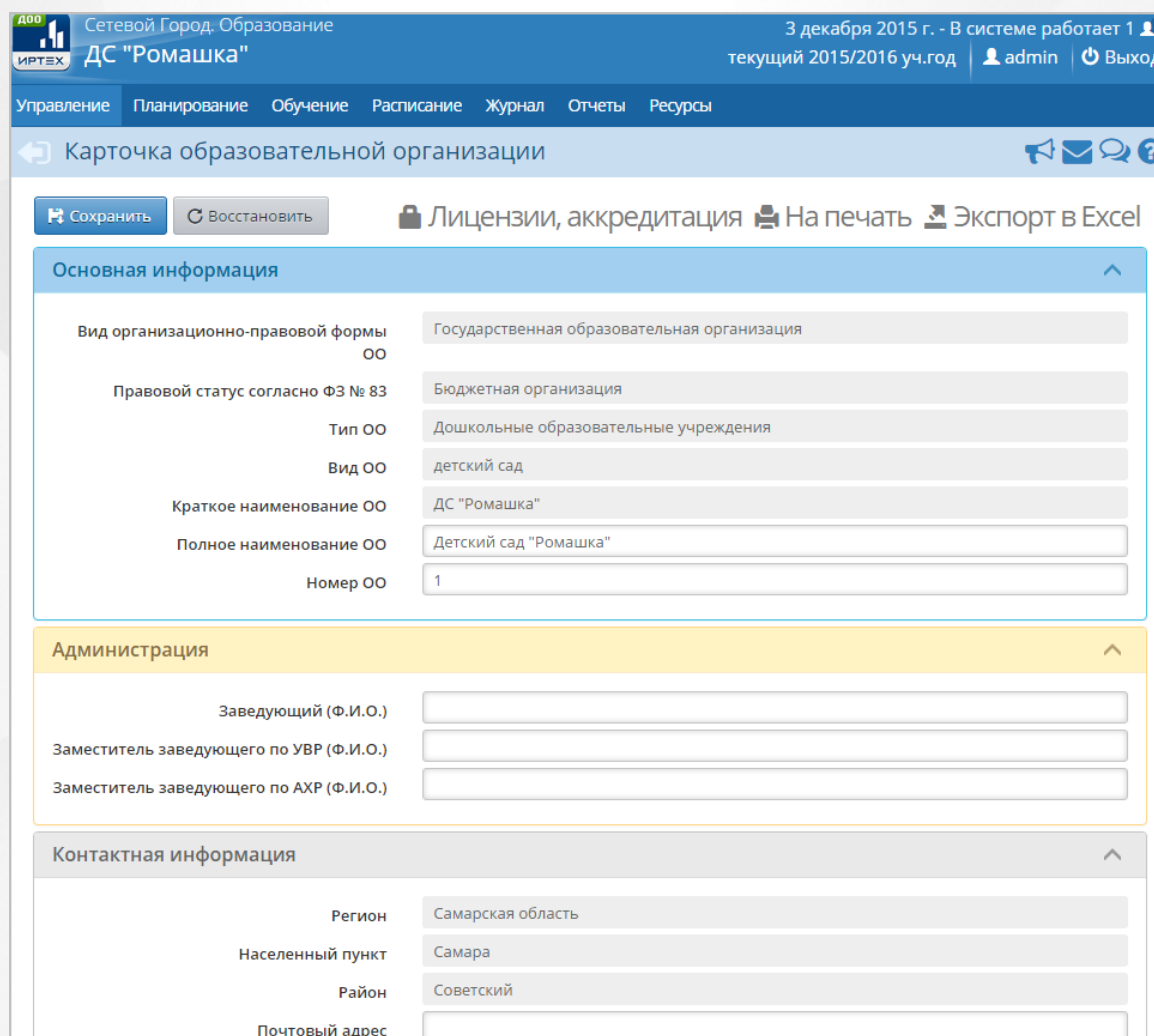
ДОО
ИРТЕХ
Сетевой Город. Образование
ДС "Ромашка"
3 декабря 2015 г. - В системе работает 1
текущий 2015/2016 уч.год | admin | Выход

Управление Планирование Обучение Расписание Журнал Отчеты Ресурсы

Карточка образовательной организации

Сохранить Восстановить Лицензии, аккредитация На печать Экспорт в Excel

Основная информация

Вид организационно-правовой формы ОО Государственная образовательная организация
Правовой статус согласно ФЗ № 83 Бюджетная организация
Тип ОО Дошкольные образовательные учреждения
Вид ОО детский сад
Краткое наименование ОО ДС "Ромашка"
Полное наименование ОО Детский сад "Ромашка"
Номер ОО 1

Администрация

Заведующий (Ф.И.О.)
Заместитель заведующего по УВР (Ф.И.О.)
Заместитель заведующего по АХР (Ф.И.О.)

Контактная информация

Регион Самарская область
Населенный пункт Самара
Район Советский
Почтовый адрес